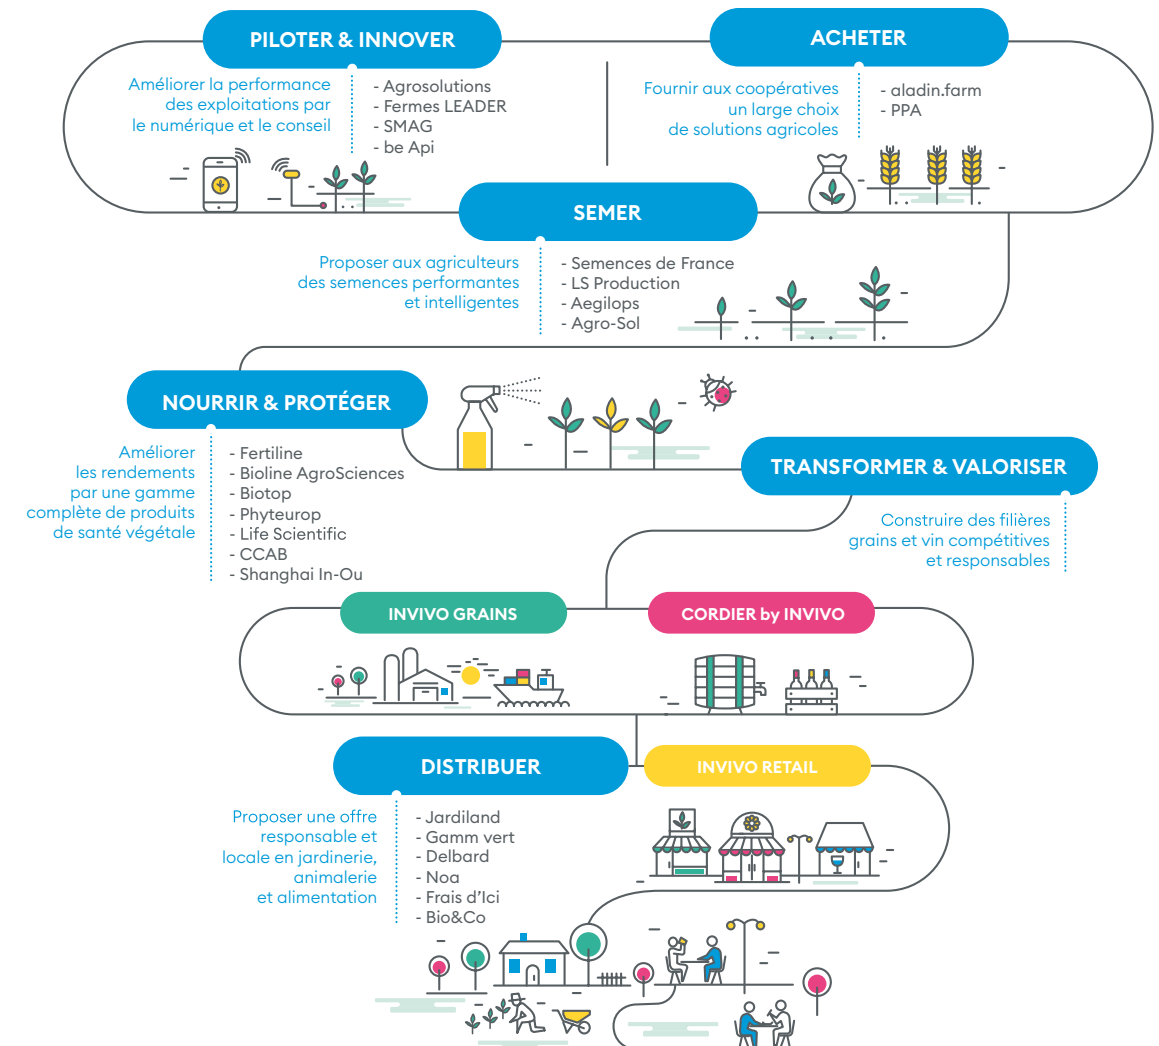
PILOTER & INNOVER

Améliorer la performance des exploitations par le numérique et le conseil

- Agrosolutions
- Fermes LEADER
- SMAG
- be Api

ACHETER

Fournir aux coopératives un large choix de solutions agricoles

- aladin.farm
- PPA

SEMER

Proposer aux agriculteurs des semences performantes et intelligentes

- Semences de France
- LS Production
- Aegilops
- Agro-Sol

NOURRIR & PROTÉGER

Améliorer les rendements par une gamme complète de produits de santé végétale

- Fertiline
- Bioline AgroSciences
- Biotop
- Phyteurop
- Life Scientific
- CCAB
- Shanghai In-Ou

TRANSFORMER & VALORISER

Construire des filières grains et vin compétitives et responsables

INVIVO GRAINS

CORDIER by INVIVO

DISTRIBUER

INVIVO RETAIL

Proposer une offre responsable et locale en jardinerie, animalerie et alimentation

- Jardiland
- Gamm vert
- Delbard
- Noa
- Frais d'Ici
- Bio&Co